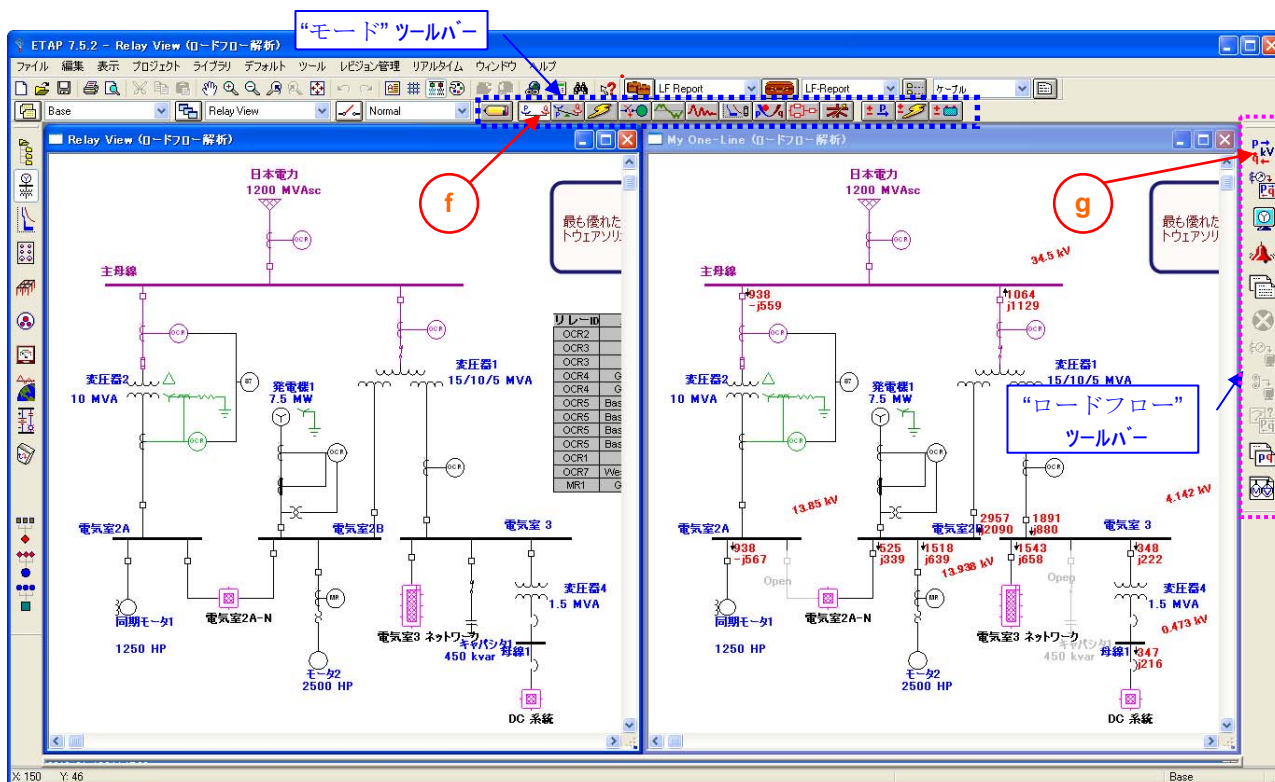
"モード" ツールバー

ETAP 7.5.2 - Relay View (ロードフロー解析)

ファイル 編集 表示 プロジェクト ライブラリ デフォルト ツール レビジョン管理 リアルタイム ウィンドウ ヘルプ

LF Report LF-Report ケーブル

Base Relay View Normal

Relay View (ロードフロー解析)

My One-Line (ロードフロー解析)

f

g

日本電力
1200 MVAsc

最も優れた
トウェアソリ

主母線

リレーID
OCR2
OCR3
OCR3
OCR3
OCR4 G
OCR4 G
OCR5 Bas
OCR5 Bas
OCR5 Bas
OCR5 Bas
OCR1
OCR7 We
MR1 G

変圧器2
10 MVA

発電機1
7.5 MW

変圧器1
15/10/5 MVA

電気室2A
電気室2B
電気室 3

同期モータ1
1250 HP

電気室2A-N

モータ2
2500 HP

電気室3 ネットワーク

キャパシタ1
450 kvar

変圧器4
1.5 MVA

母線1

DC 系統

日本電力
1200 MVAsc

最も優れた
トウェアソリ

34.5 kV

主母線

938
-j559

1064
j1129

変圧器2
10 MVA

発電機1
7.5 MW

変圧器1
15/10/5 MVA

"ロードフロー"
ツールバー

13.85 kV

2957
j2090

1891
j880

4.142 kV

電気室2A
電気室2B
電気室 3

938
-j567

525
j339

1518
j639

13.938 kV

1543
j658

348
j222

Open

Open

同期モータ1
1250 HP

電気室2A-N

変圧器4
1.5 MVA

電気室3 ネットワーク

キャパシタ1
450 kvar

0.473 kV

母線1

347
j216

モータ2
2500 HP

DC 系統

X: 150 Y: 46

Base